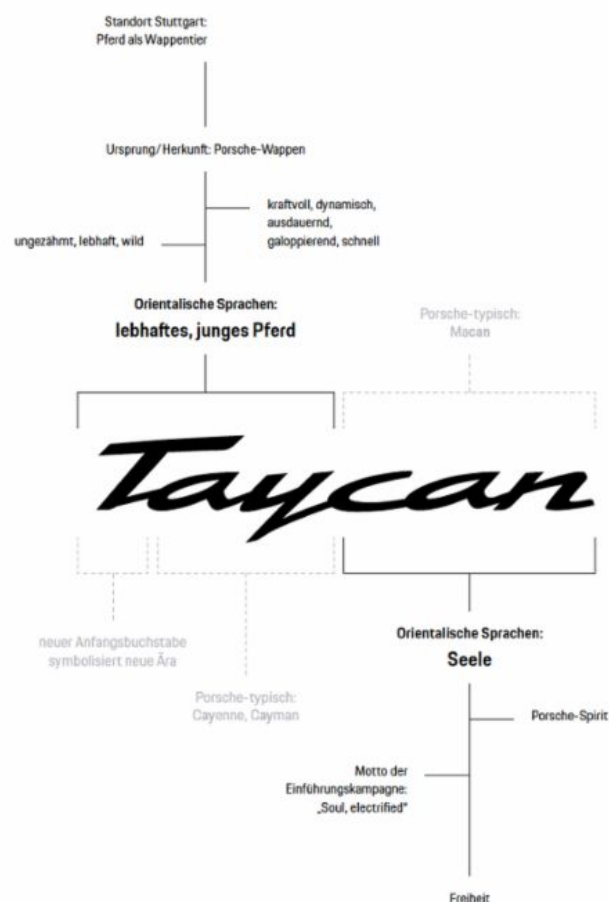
Standort Stuttgart:
Pferd als Wappentier

Ursprung/ Herkunft: Porsche-Wappen

kraftvoll, dynamisch, ausdauernd, galoppierend, schnell

ungezähmt, lebhaft, wild

Orientalische Sprachen:
lebhaftes, junges Pferd

Porsche-typisch:
Macan

Taycan

neuer Anfangsbuchstabe symbolisiert neue Ära

Porsche-typisch:
Cayenne, Cayman

Orientalische Sprachen:
Seele

Porsche-Spirit

Motto der Einführungskampagne: „Soul, electrified"

Freiheit